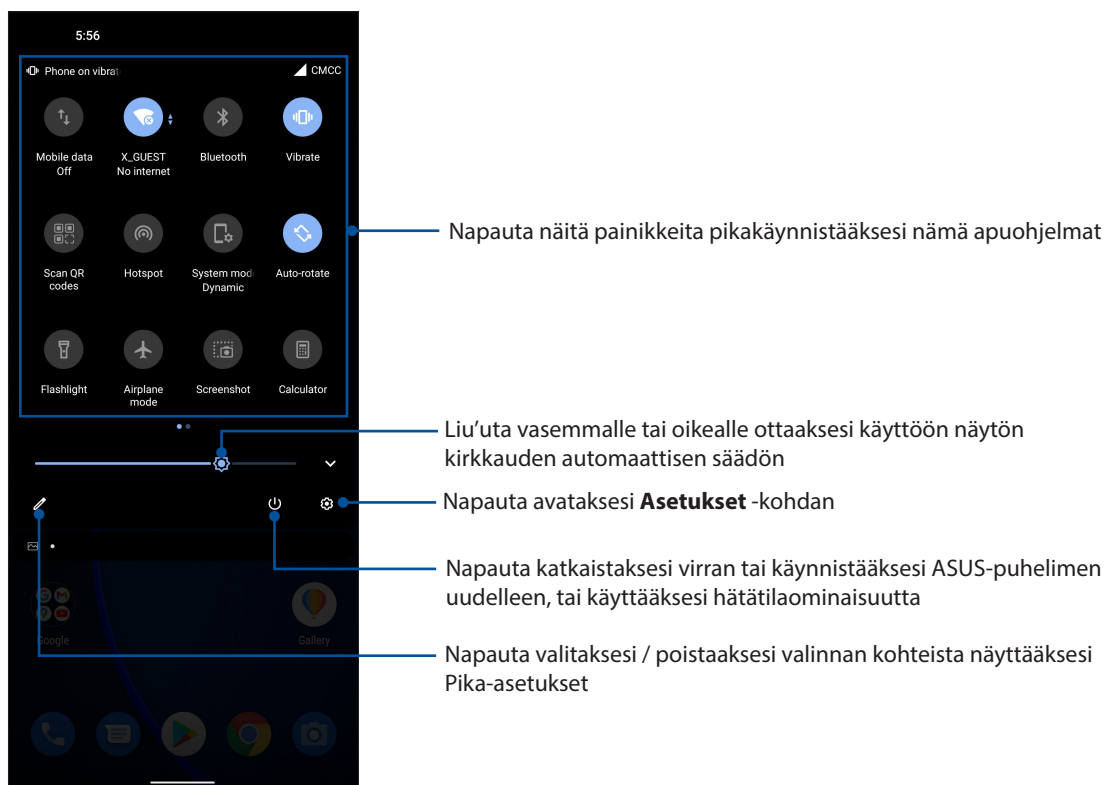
5:56

Phone on vibrat

CMCC

Mobile data
Off

X_GUEST
No internet

Bluetooth

Vibrate

Scan QR codes

Hotspot

System mode
Dynamic

Auto-rotate

Flashlight

Airplane mode

Screenshot

Calculator

Google

Gallery

Napauta näitä painikkeita pikakäynnistääksesi nämä apuohjelmat

Liu’uta vasemmalle tai oikealle ottaaksesi käyttöön näytön kirkkauden automaattisen säädön

Napauta avataksesi **Asetukset** -kohdan

Napauta katkaistaksesi virran tai käynnistääksesi ASUS-puhelimen uudelleen, tai käyttääksesi hätätilaominaisuutta

Napauta valitaksesi / poistaaksesi valinnan kohteista näyttääksesi Pika-asetukset